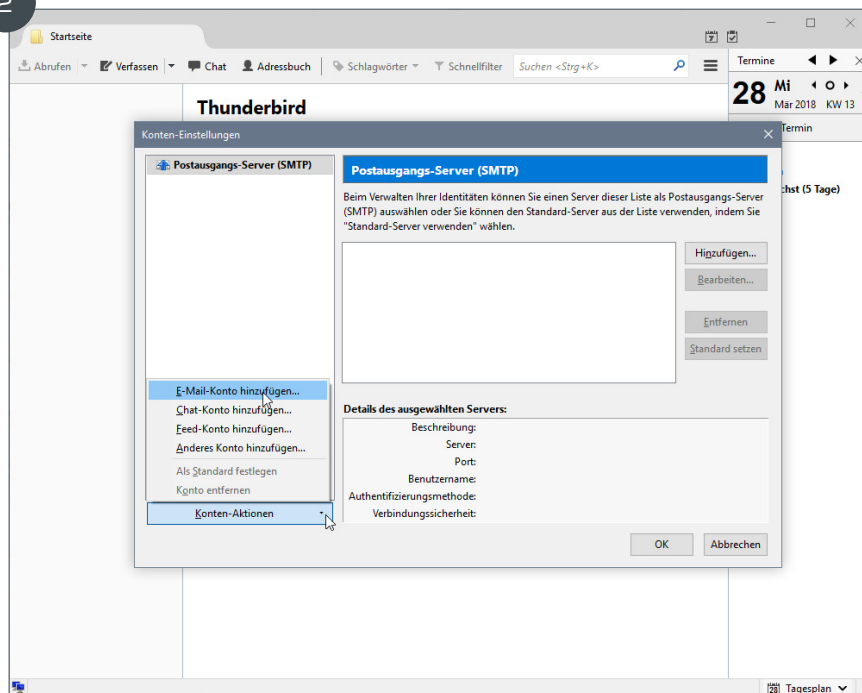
Startseite

Abrufen Verfassen Chat Adressbuch Schlagwörter Schnellfilter Suchen <Strg+K>

Termine

28 Mi
Mär 2018 KW 13

Termin

chst (5 Tage)

Thunderbird

Konten-Einstellungen

Postausgangs-Server (SMTP)

Postausgangs-Server (SMTP)

Beim Verwalten Ihrer Identitäten können Sie einen Server dieser Liste als Postausgangs-Server (SMTP) auswählen oder Sie können den Standard-Server aus der Liste verwenden, indem Sie "Standard-Server verwenden" wählen.

Hinzufügen...
Bearbeiten...
Entfernen
Standard setzen

E-Mail-Konto hinzufügen...
Chat-Konto hinzufügen...
Feed-Konto hinzufügen...
Anderes Konto hinzufügen...
Als Standard festlegen
Konto entfernen

Konten-Aktionen

Details des ausgewählten Servers:
Beschreibung:
Server:
Port:
Benutzername:
Authentifizierungsmethode:
Verbindungssicherheit:

OK
Abbrechen

Tagesplan